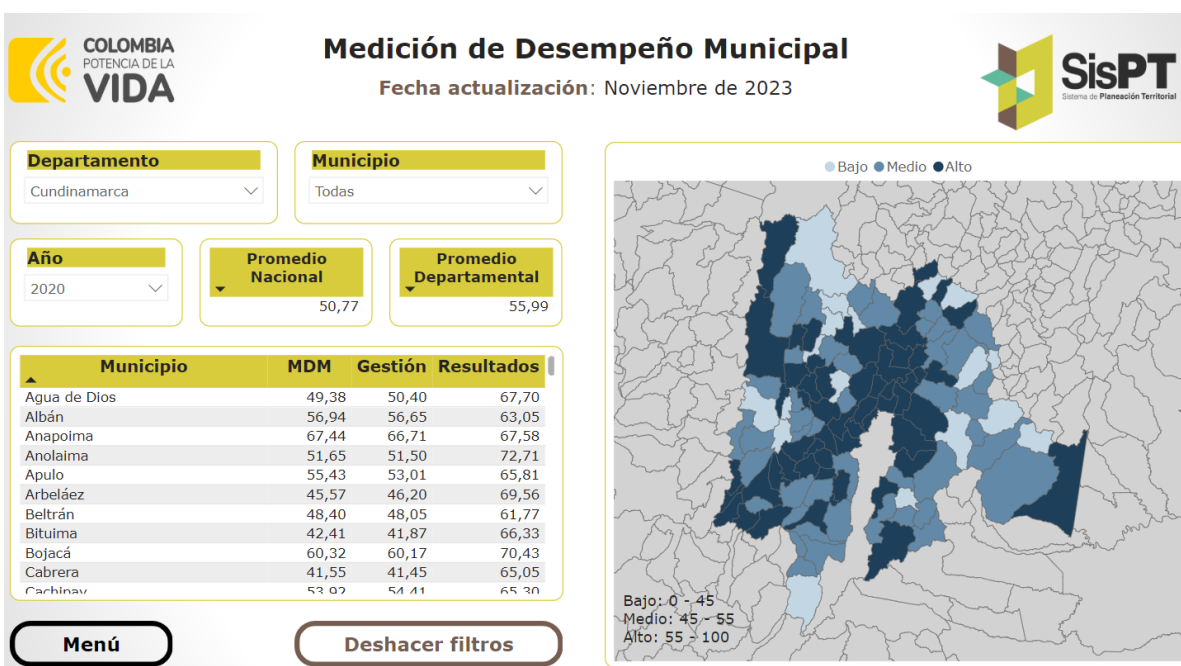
COLOMBIA POTENCIA DE LA VIDA

Medición de Desempeño Municipal

Fecha actualización: Noviembre de 2023

SisPT
Sistema de Planeación Territorial

Departamento
Cundinamarca

Municipio
Todas

Año
2020

Promedio Nacional
50,77

Promedio Departamental
55,99

| Municipio | MDM | Gestión | Resultados |
|---|---|---|---|
| Agua de Dios | 49,38 | 50,40 | 67,70 |
| Albán | 56,94 | 56,65 | 63,05 |
| Anapoima | 67,44 | 66,71 | 67,58 |
| Anolaima | 51,65 | 51,50 | 72,71 |
| Apulo | 55,43 | 53,01 | 65,81 |
| Arbeláez | 45,57 | 46,20 | 69,56 |
| Beltrán | 48,40 | 48,05 | 61,77 |
| Bituima | 42,41 | 41,87 | 66,33 |
| Bojacá | 60,32 | 60,17 | 70,43 |
| Cabrera | 41,55 | 41,45 | 65,05 |
| Cachipay | 53,92 | 54,41 | 65,30 |

Bajo Medio Alto

Bajo: 0 - 45
Medio: 45 - 55
Alto: 55 - 100

Menú

Deshacer filtros